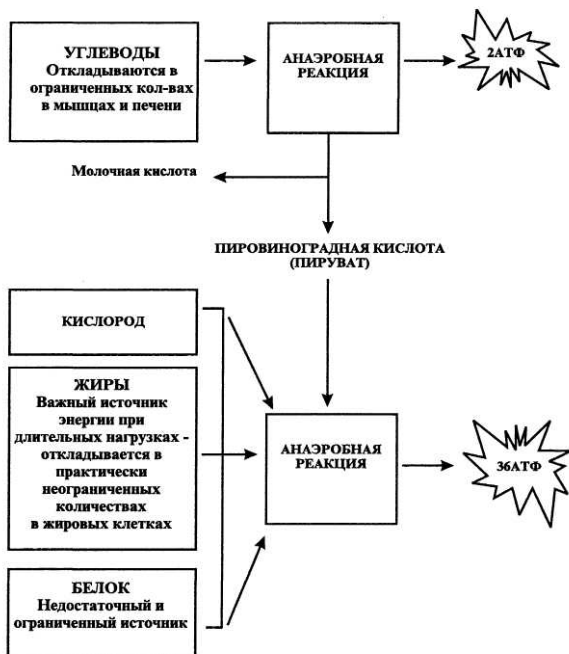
УГЛЕВОДЫ
Откладываются в ограниченных кол-вах в мышцах и печени

АНАЭРОБНАЯ РЕАКЦИЯ

2АТФ

Молочная кислота

ПИРОВИНОГРАДНАЯ КИСЛОТА (ПИРУВАТ)

КИСЛОРОД

ЖИРЫ
Важный источник энергии при длительных нагрузках - откладывается в практически неограниченных количествах в жировых клетках

АНАЭРОБНАЯ РЕАКЦИЯ

36АТФ

БЕЛОК
Недостаточный и ограниченный источник